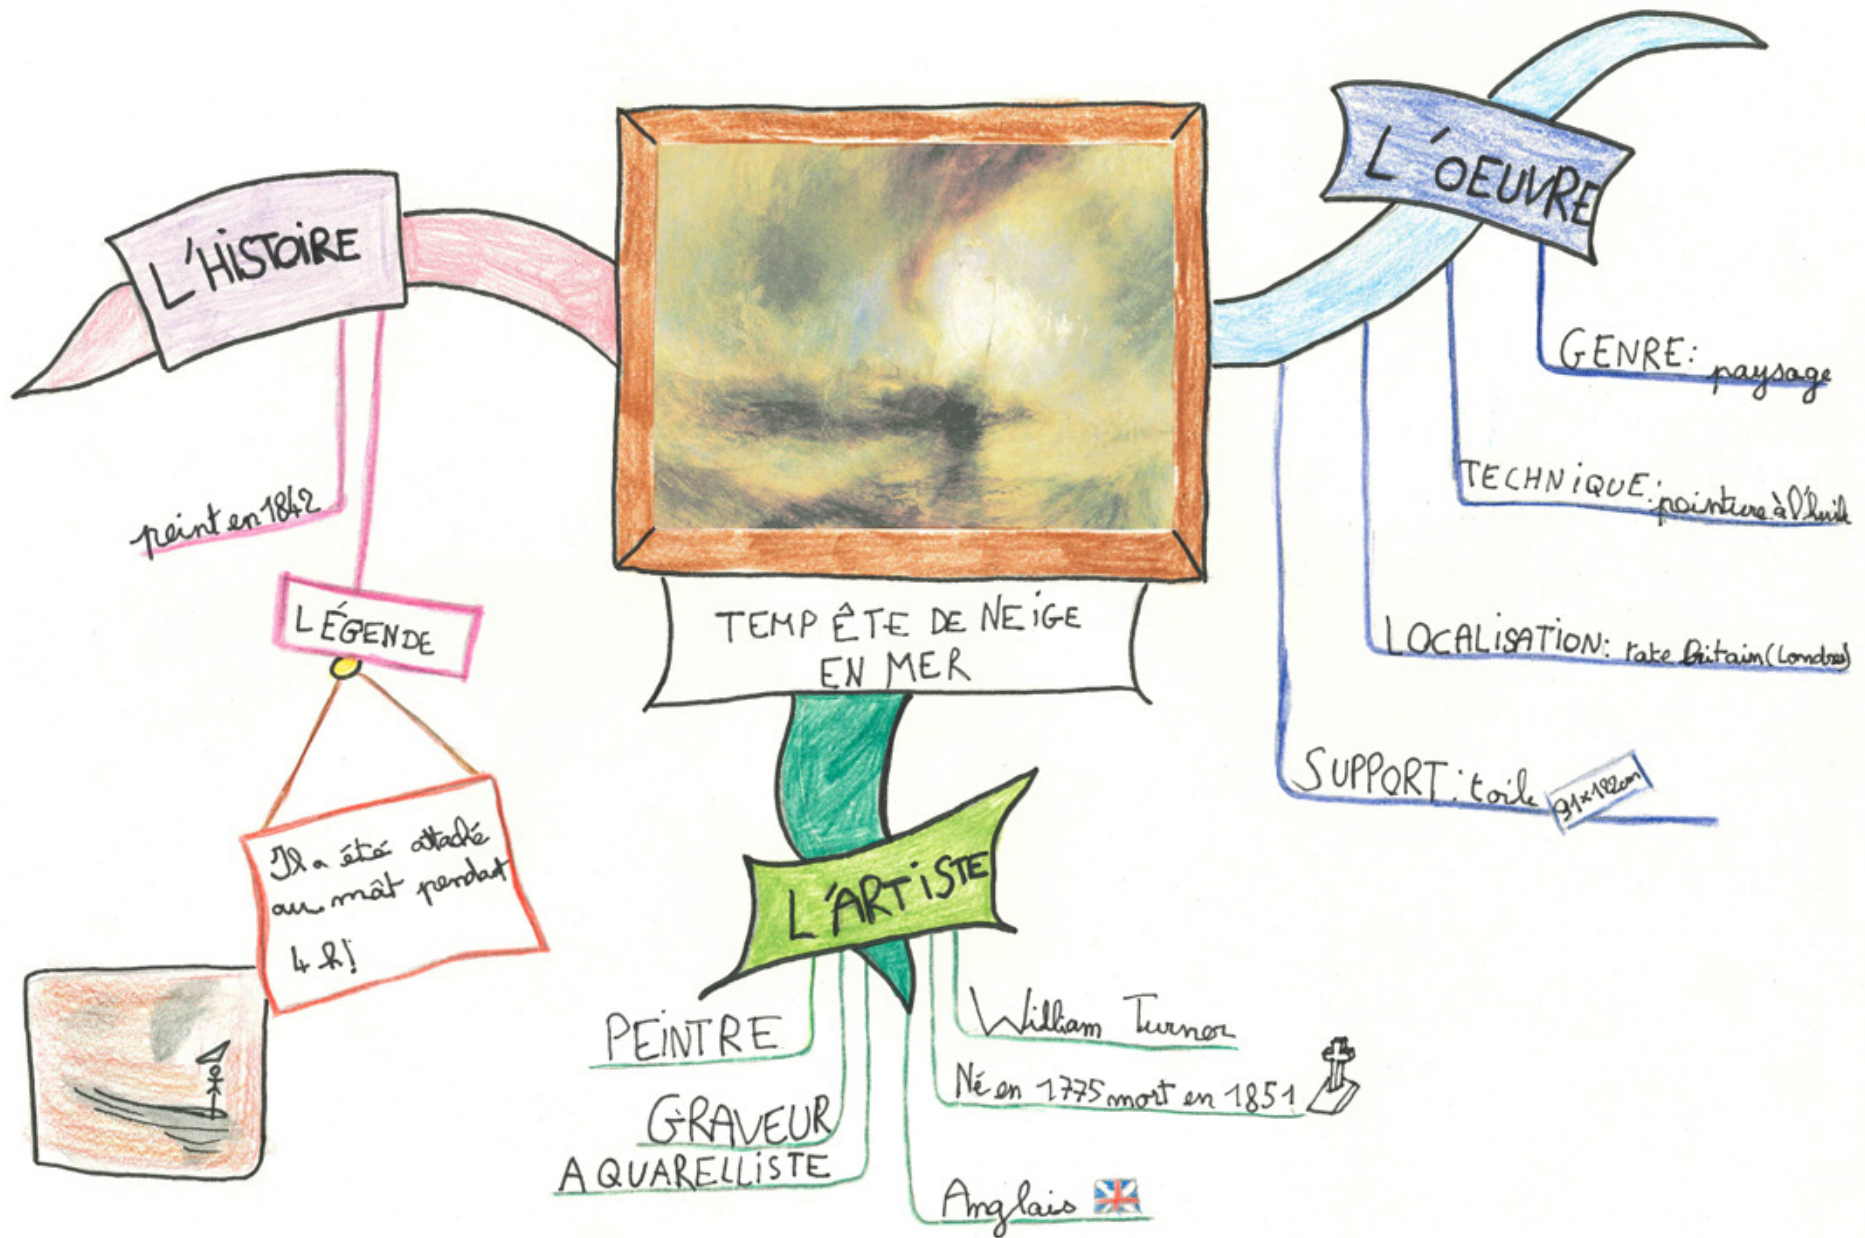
L'HISTOIRE

peint en 1842

LÉGENDE

Il a été attaché au mât pendant 4 h!

TEMPÊTE DE NEIGE EN MER

L'OEUVRE

GENRE: paysage

TECHNIQUE: peinture à l'huile

LOCALISATION: tate Britain (Londres)

SUPPORT: toile 91x122cm

L'ARTISTE

William Turner

Né en 1775 mort en 1851

Anglais

PEINTRE

GRAVEUR

AQUARELLISTE